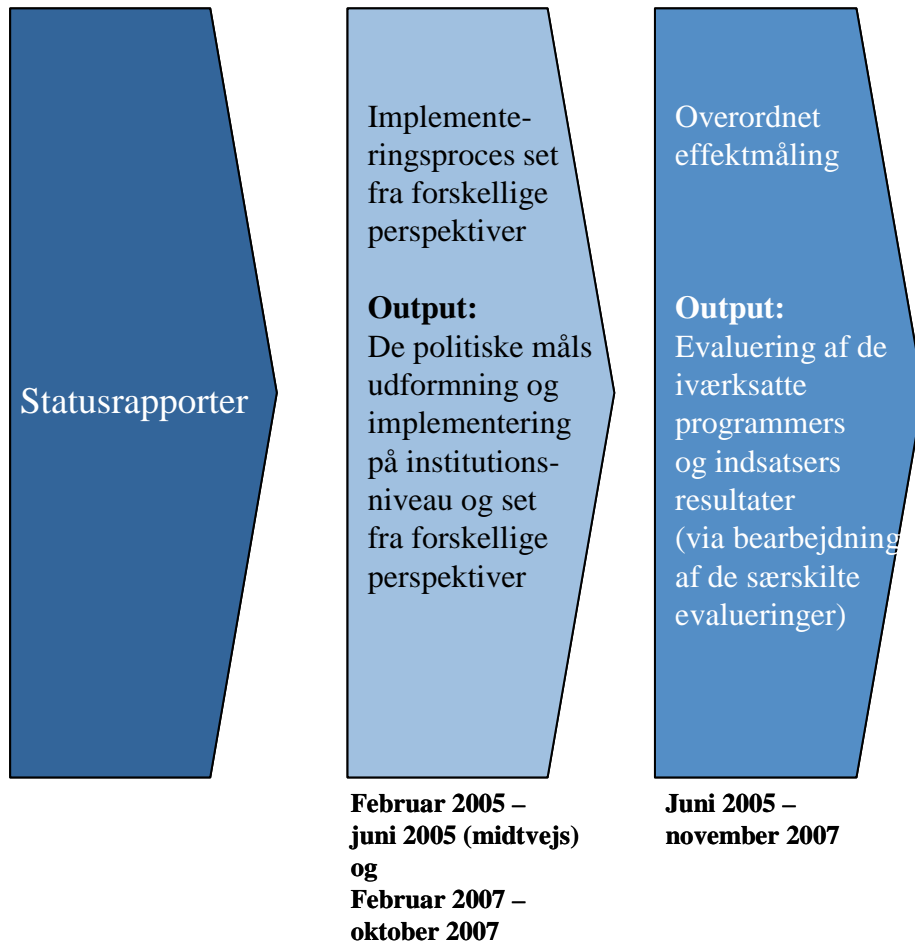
Statusrapporter

Implementeringsproces set fra forskellige perspektiver

**Output:**
De politiske måls udformning og implementering på institutionsniveau og set fra forskellige perspektiver

Februar 2005 – juni 2005 (midtvejs) og Februar 2007 – oktober 2007

Overordnet effektmåling

**Output:**
Evaluering af de iværksatte programmers og indsatsers resultater (via bearbejdning af de særskilte evalueringer)

Juni 2005 – november 2007